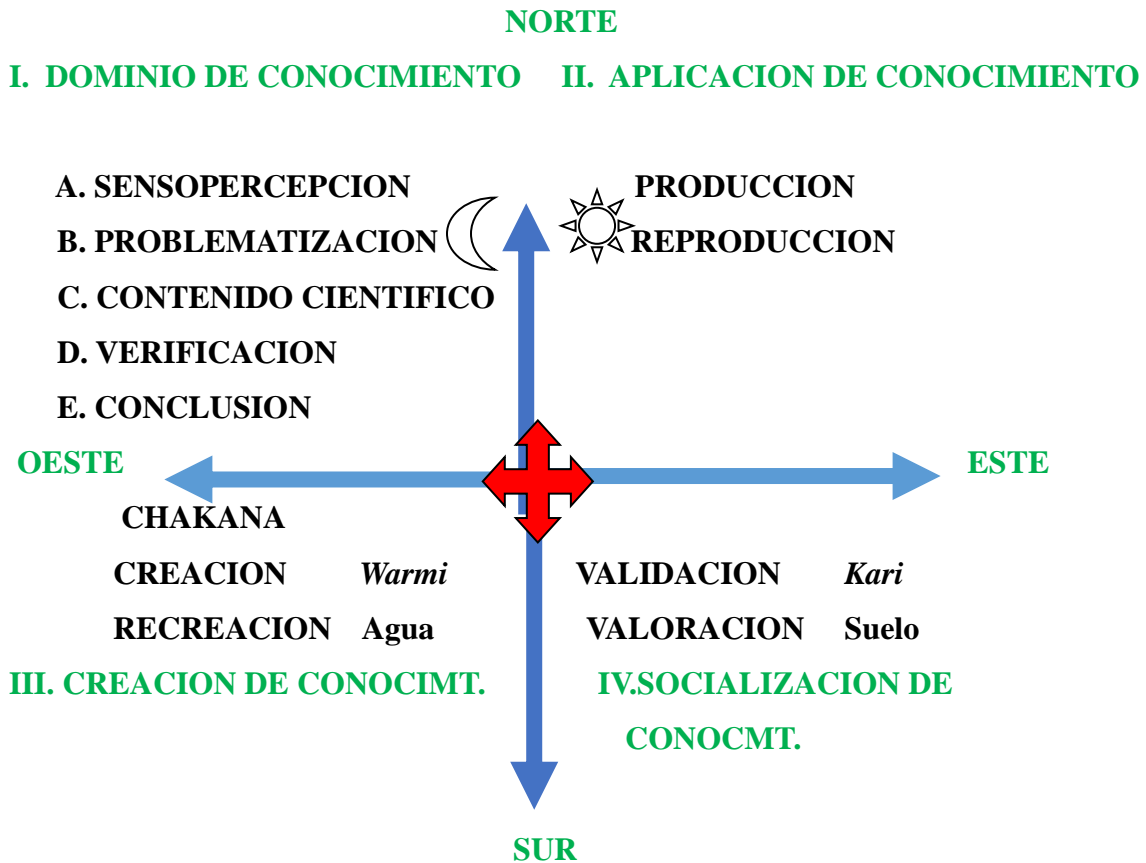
NORTE

I. DOMINIO DE CONOCIMIENTO

II. APLICACION DE CONOCIMIENTO

A. SENSOPERCEPCION
B. PROBLEMATIZACION
C. CONTENIDO CIENTIFICO
D. VERIFICACION
E. CONCLUSION

PRODUCCION
REPRODUCCION

OESTE

ESTE

CHAKANA

CREACION *Warmi*
RECREACION Agua

VALIDACION *Kari*
VALORACION Suelo

III. CREACION DE CONOCIMT.

IV.SOCIALIZACION DE CONOCMT.

SUR